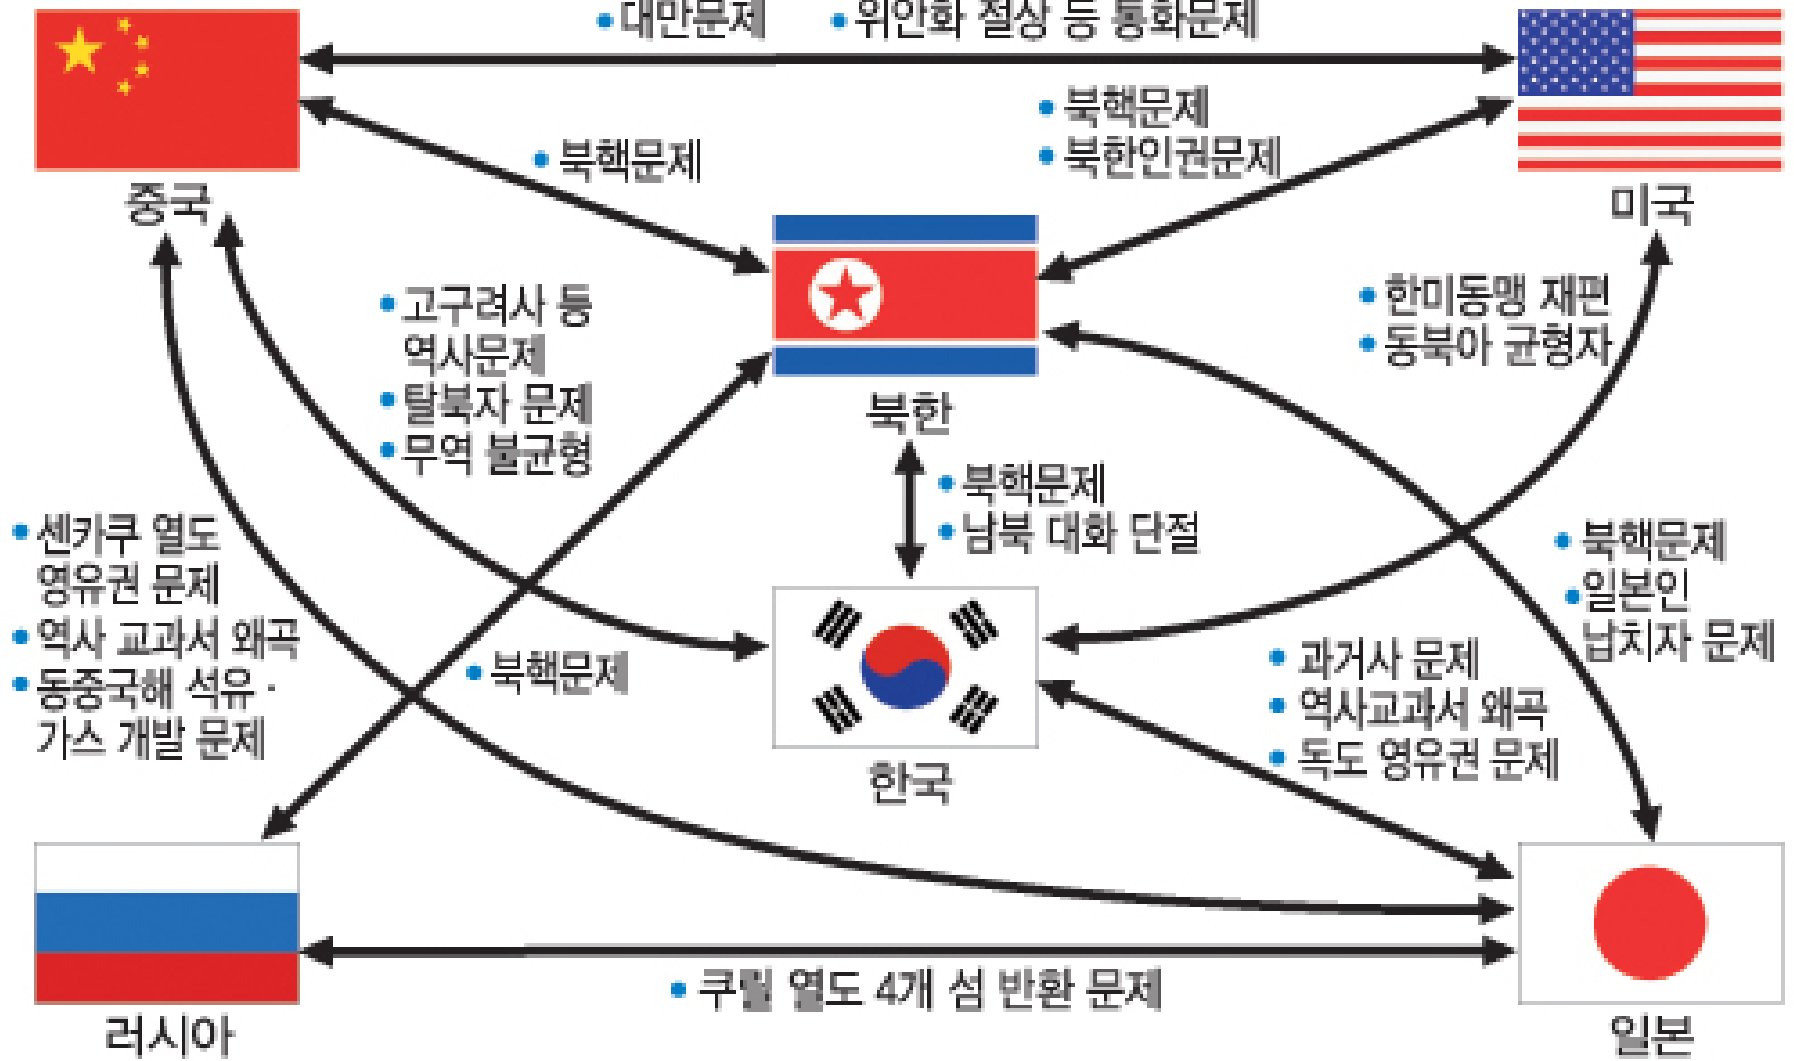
• 대만문제 • 위안화 절상 등 통화문제

중국

미국

• 북핵문제

• 북핵문제
• 북한인권문제

북한

• 고구려사 등 역사문제
• 탈북자 문제
• 무역 불균형

• 한미동맹 재편
• 동북아 균형자

• 북핵문제
• 남북 대화 단절

• 센카쿠 열도 영유권 문제
• 역사 교과서 왜곡
• 동중국해 석유 · 가스 개발 문제

• 북핵문제

• 북핵문제
• 일본인 납치자 문제

• 과거사 문제
• 역사교과서 왜곡
• 독도 영유권 문제

한국

러시아

• 쿠릴 열도 4개 섬 반환 문제

일본